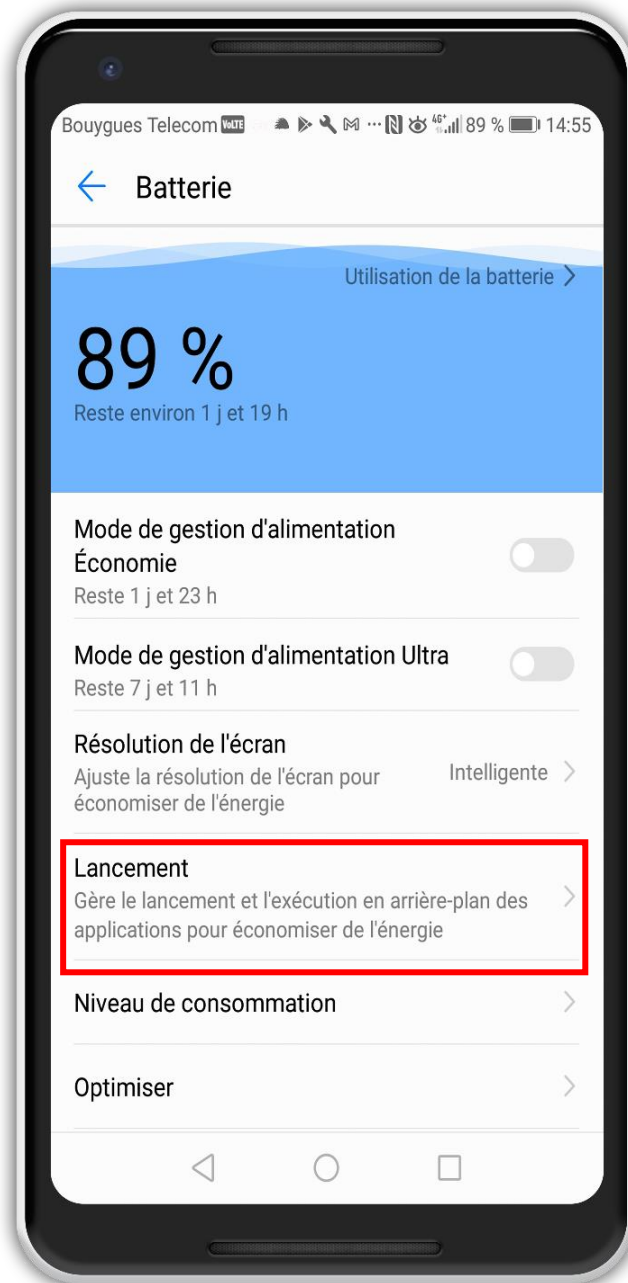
Bouygues Telecom VoLTE ... 4G+ 89 % 14:55

Batterie

Utilisation de la batterie >

89 %

Reste environ 1 j et 19 h

Mode de gestion d'alimentation Économie

Reste 1 j et 23 h

Mode de gestion d'alimentation Ultra

Reste 7 j et 11 h

Résolution de l'écran

Ajuste la résolution de l'écran pour économiser de l'énergie

Intelligente >

Lancement

Gère le lancement et l'exécution en arrière-plan des applications pour économiser de l'énergie

Niveau de consommation

Optimiser